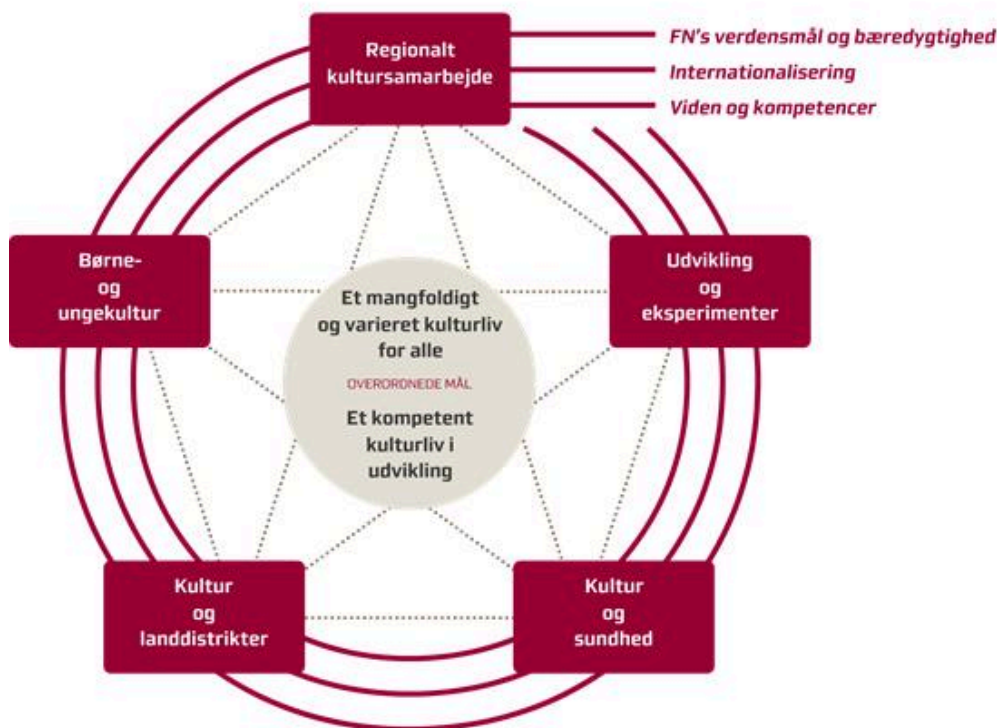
Regionalt kultursamarbejde

FN's verdensmål og bæredygtighed

Internationalisering

Viden og kompetencer

Børne- og ungekultur

Udvikling og eksperimenter

Et mangfoldigt og varieret kulturliv for alle

OVERORDNEDE MÅL

Et kompetent kulturliv i udvikling

Kultur og landdistrikter

Kultur og sundhed